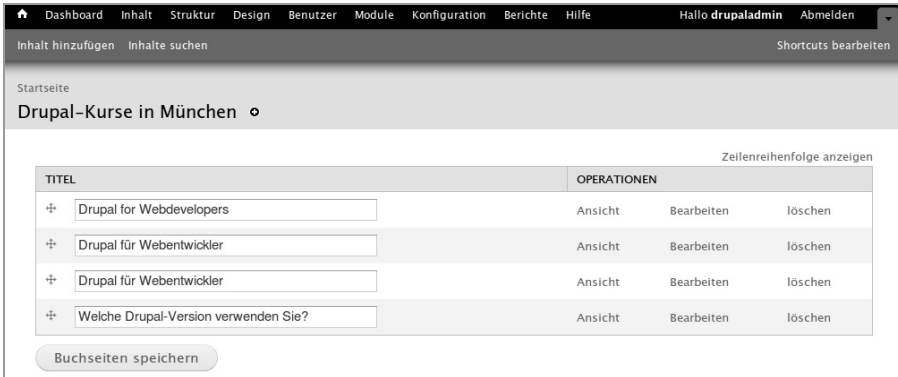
Dashboard Inhalt Struktur Design Benutzer Module Konfiguration Berichte Hilfe Hallo **drupaladmin** Abmelden

Inhalt hinzufügen Inhalte suchen Shortcuts bearbeiten

Startseite

Drupal-Kurse in München

Zeilenreihenfolge anzeigen

| TITEL | OPERATIONEN | | |
|---|---|---|---|
| Drupal for Webdevelopers | Ansicht | Bearbeiten | löschen |
| Drupal für Webentwickler | Ansicht | Bearbeiten | löschen |
| Drupal für Webentwickler | Ansicht | Bearbeiten | löschen |
| Welche Drupal-Version verwenden Sie? | Ansicht | Bearbeiten | löschen |

Buchseiten speichern